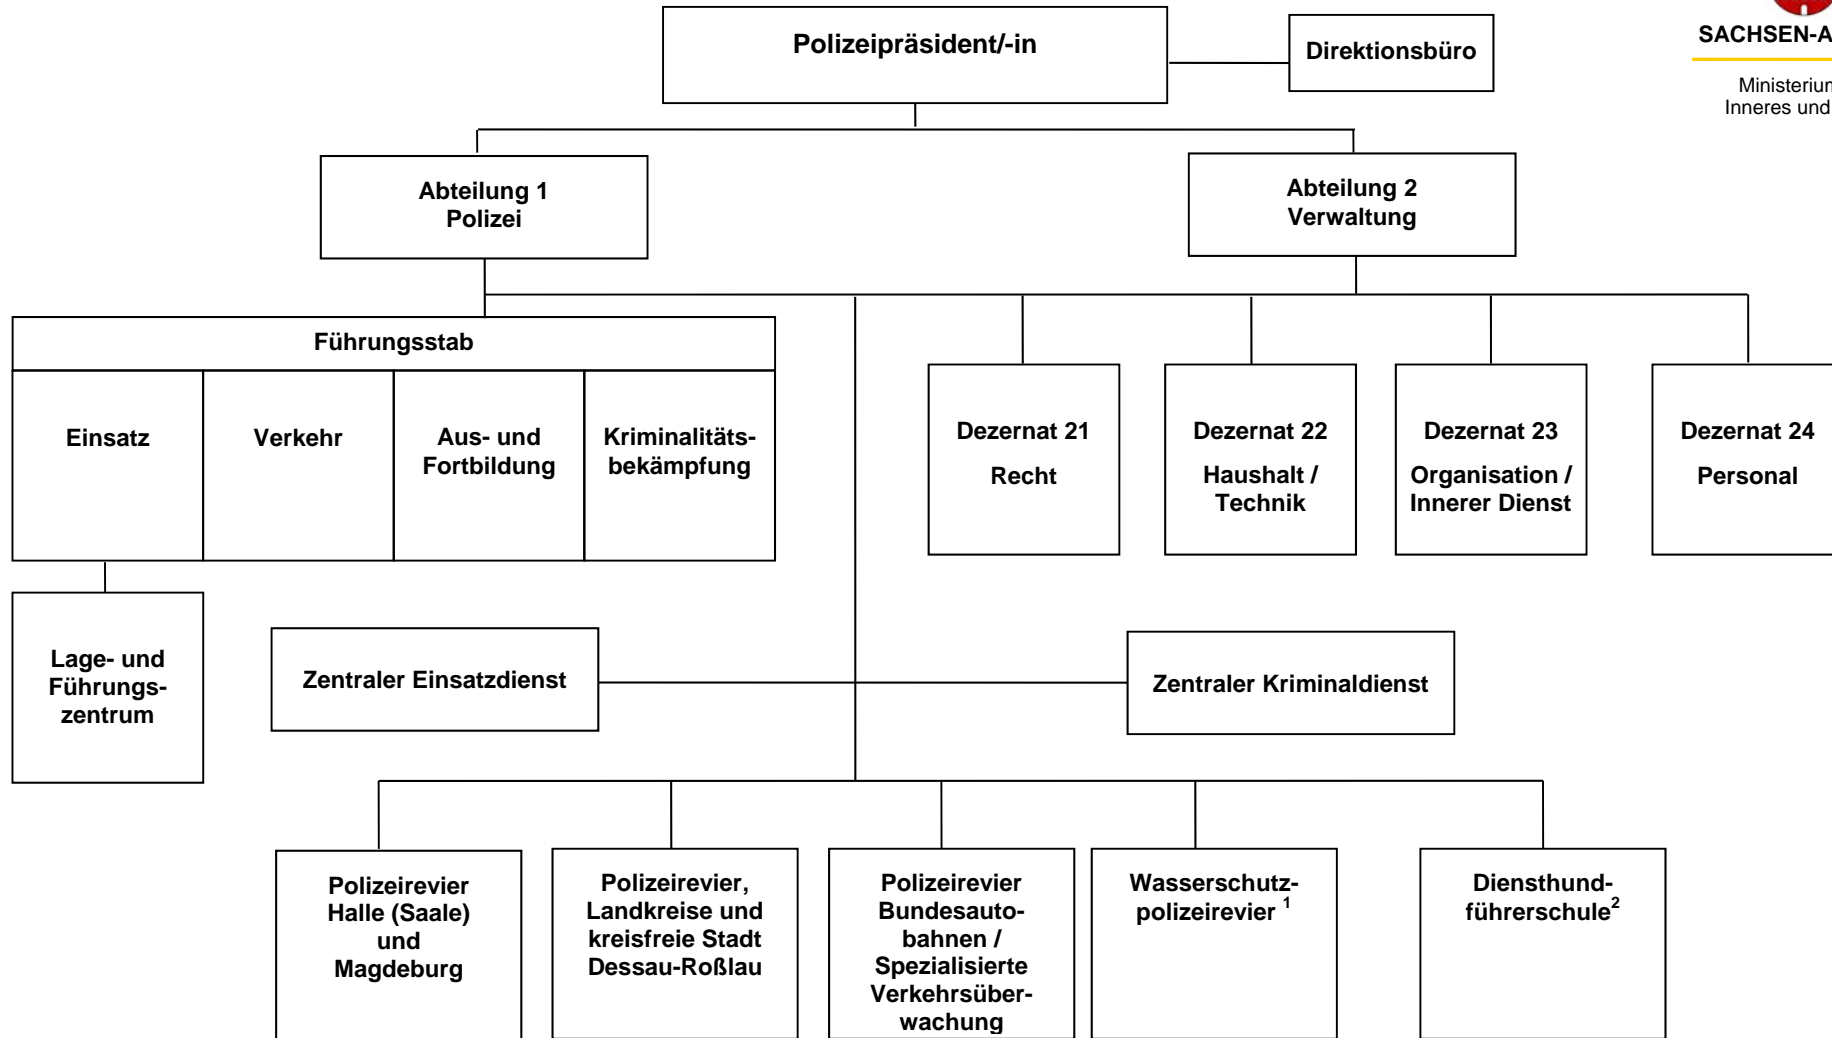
SACHSEN-A
Ministerium
Inneres und

Polizeipräsident/-in

Direktionsbüro

Abteilung 1
Polizei

Abteilung 2
Verwaltung

Führungsstab

Einsatz

Verkehr

Aus- und Fortbildung

Kriminalitätsbekämpfung

Dezernat 21
Recht

Dezernat 22
Haushalt / Technik

Dezernat 23
Organisation / Innerer Dienst

Dezernat 24
Personal

Lage- und Führungszentrum

Zentraler Einsatzdienst

Zentraler Kriminaldienst

Polizeirevier Halle (Saale) und Magdeburg

Polizeirevier, Landkreise und kreisfreie Stadt Dessau-Roßlau

Polizeirevier Bundesautobahnen / Spezialisierte Verkehrsüberwachung

Wasserschutzpolizeirevier $^{1}$

Diensthundführerschule$^{2}$